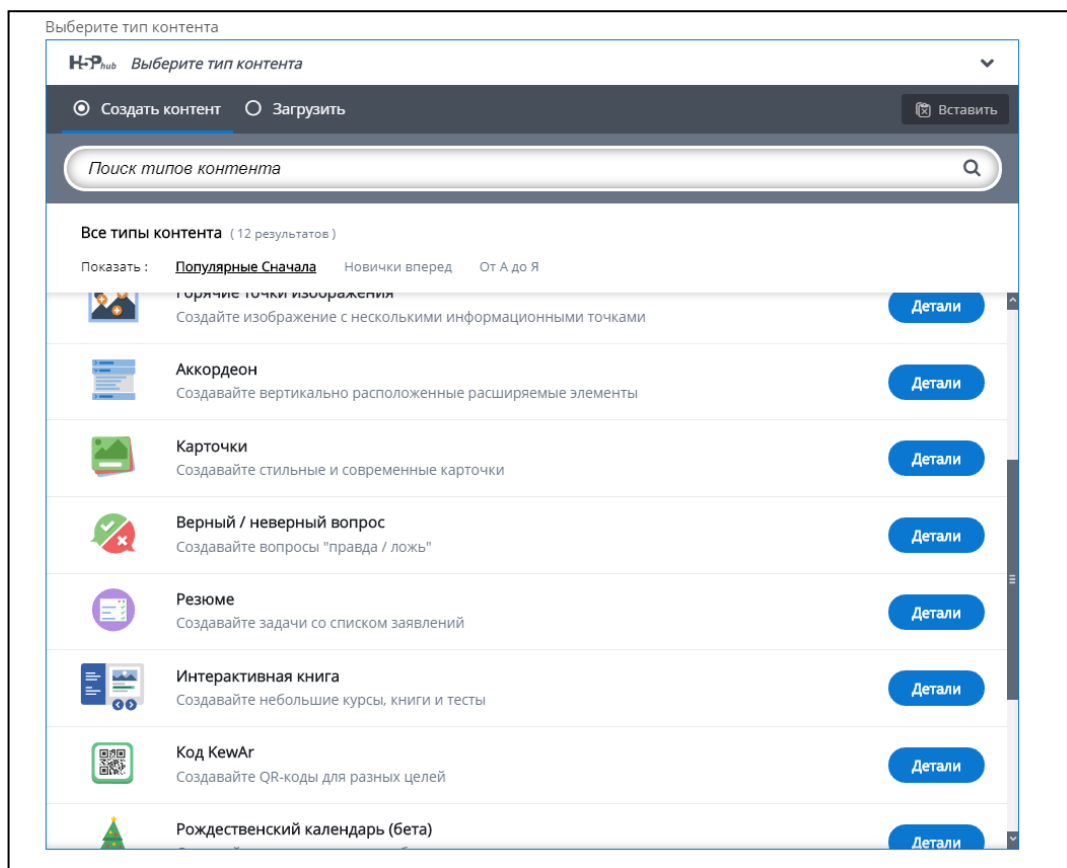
Выберите тип контента

H5P hub Выберите тип контента

Создать контент
Загрузить
Вставить

Поиск типов контента

Все типы контента (12 результатов)

Показать : Популярные Сначала Новички вперед От А до Я

Горячие точки изображения
Создайте изображение с несколькими информационными точками
Детали

Аккордеон
Создавайте вертикально расположенные расширяемые элементы
Детали

Карточки
Создавайте стильные и современные карточки
Детали

Верный / неверный вопрос
Создавайте вопросы "правда / ложь"
Детали

Резюме
Создавайте задачи со списком заявлений
Детали

Интерактивная книга
Создавайте небольшие курсы, книги и тесты
Детали

Код KewAr
Создавайте QR-коды для разных целей
Детали

Рождественский календарь (бета)
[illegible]
Детали